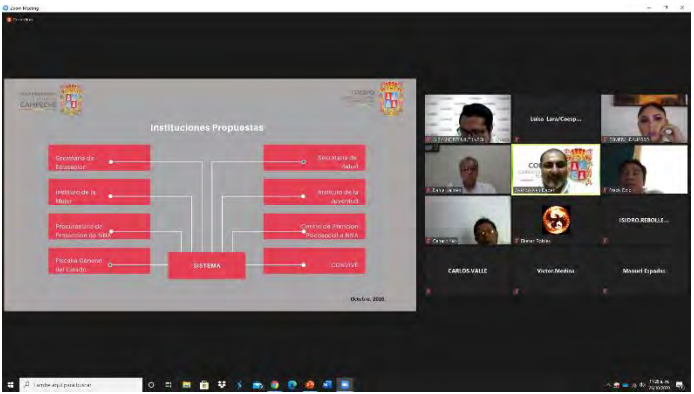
Zoom Meeting

CAMPECHE

Instituciones Propuestas

Secretaría de Educación

Instituto de la Mujer

Procuraduría de Protección de NNA

Fiscalía General del Estado

SISTEMA

Secretaría de Salud

Instituto de la Juventud

Centro de Atención Psicosocial a NNA

CONVIVE

Octubre, 2020

Luisa Lara/Coorp...

ISIDRO.REBOLLE...

CARLOS.VALLE

Victor.Medina

Manuel Espadas

Escribe aquí para buscar